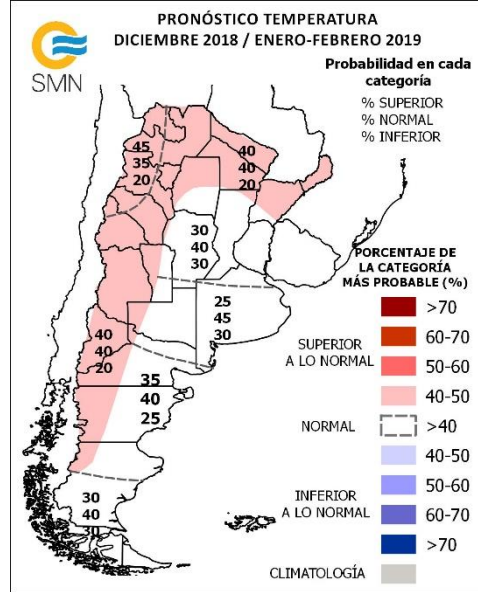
PRONÓSTICO TEMPERATURA
DICIEMBRE 2018 / ENERO-FEBRERO 2019

SMN

Probabilidad en cada categoría
% SUPERIOR
% NORMAL
% INFERIOR

45
35
20

40
40
20

30
40
30

25
45
30

40
40
20

35
40
25

30
40
30

PORCENTAJE DE LA CATEGORÍA MÁS PROBABLE (%)

SUPERIOR A LO NORMAL
>70
60-70
50-60
40-50

NORMAL
>40

INFERIOR A LO NORMAL
40-50
50-60
60-70
>70

CLIMATOLOGÍA